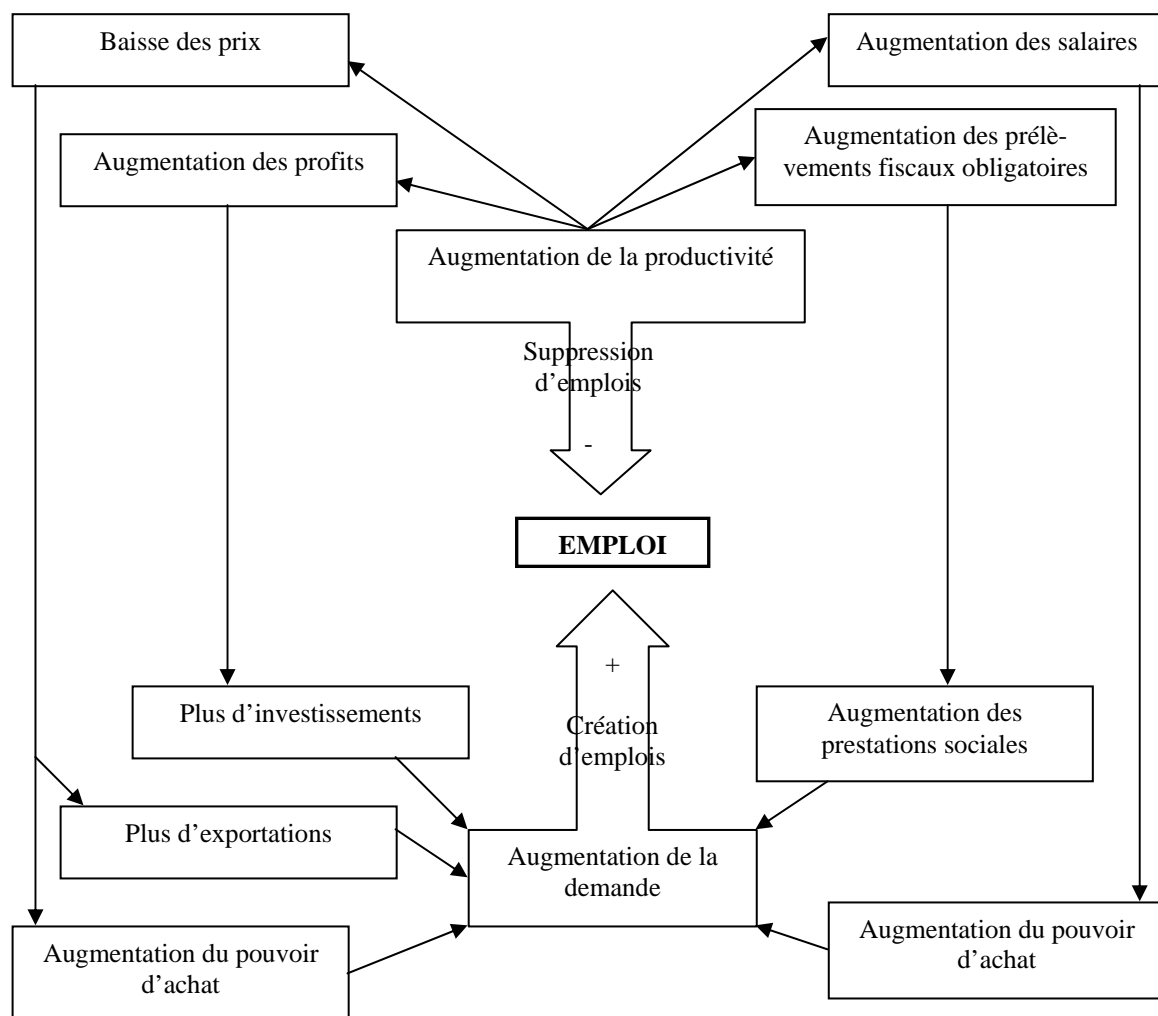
Baisse des prix

Augmentation des salaires

Augmentation des profits

Augmentation des prélèvements fiscaux obligatoires

Augmentation de la productivité

Suppression d'emplois

-

EMPLOI

+

Création d'emplois

Plus d'investissements

Augmentation des prestations sociales

Plus d'exportations

Augmentation de la demande

Augmentation du pouvoir d'achat

Augmentation du pouvoir d'achat